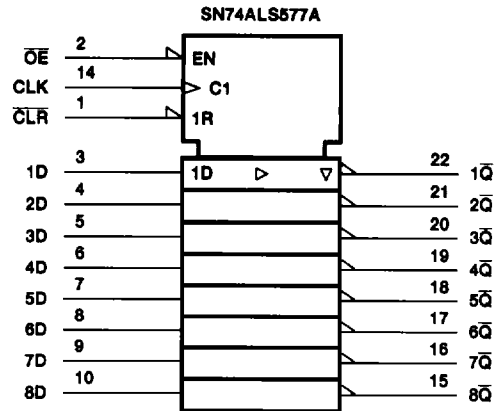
SN74ALS577A

$\overline{OE}$ 2 EN
CLK 14 C1
$\overline{CLR}$ 1 1R

1D 3 1D ▷ ▽ 22 $1\overline{Q}$
2D 4 21 $2\overline{Q}$
3D 5 20 $3\overline{Q}$
4D 6 19 $4\overline{Q}$
5D 7 18 $5\overline{Q}$
6D 8 17 $6\overline{Q}$
7D 9 16 $7\overline{Q}$
8D 10 15 $8\overline{Q}$